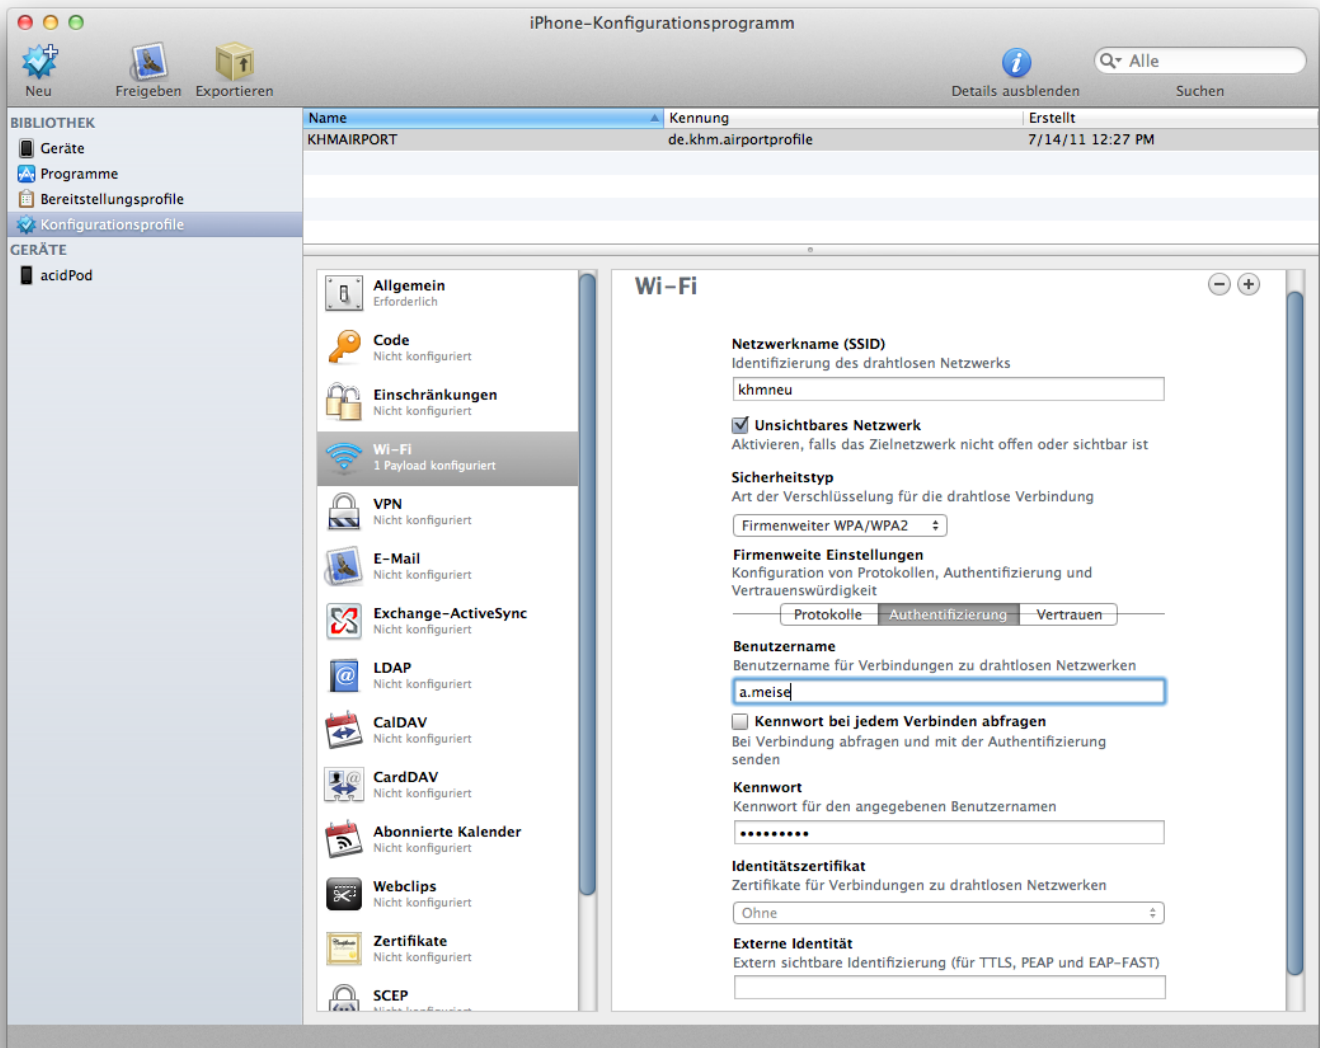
iPhone-Konfigurationsprogramm

Neu Freigeben Exportieren

Details ausblenden

Alle

Suchen

BIBLIOTHEK
Geräte
Programme
Bereitstellungsprofile
Konfigurationsprofile
GERÄTE
acidPod

| Name | Kennung | Erstellt |
|---|---|---|
| KHMAIRPORT | de.khm.airportprofile | 7/14/11 12:27 PM |

Allgemein
Erforderlich
Code
Nicht konfiguriert
Einschränkungen
Nicht konfiguriert
Wi-Fi
1 Payload konfiguriert
VPN
Nicht konfiguriert
E-Mail
Nicht konfiguriert
Exchange-ActiveSync
Nicht konfiguriert
LDAP
Nicht konfiguriert
CalDAV
Nicht konfiguriert
CardDAV
Nicht konfiguriert
Abonnierte Kalender
Nicht konfiguriert
Webclips
Nicht konfiguriert
Zertifikate
Nicht konfiguriert
SCEP
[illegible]

Wi-Fi

Netzwerkname (SSID)
Identifizierung des drahtlosen Netzwerks
khmneu

Unsichtbares Netzwerk
Aktivieren, falls das Zielnetzwerk nicht offen oder sichtbar ist

Sicherheitstyp
Art der Verschlüsselung für die drahtlose Verbindung
Firmenweiter WPA/WPA2

Firmenweite Einstellungen
Konfiguration von Protokollen, Authentifizierung und Vertrauenswürdigkeit
Protokolle Authentifizierung Vertrauen

Benutzername
Benutzername für Verbindungen zu drahtlosen Netzwerken
a.meise

Kennwort bei jedem Verbinden abfragen
Bei Verbindung abfragen und mit der Authentifizierung senden

Kennwort
Kennwort für den angegebenen Benutzernamen
•••••••••

Identitätszertifikat
Zertifikate für Verbindungen zu drahtlosen Netzwerken
Ohne

Externe Identität
Extern sichtbare Identifizierung (für TTLS, PEAP und EAP-FAST)